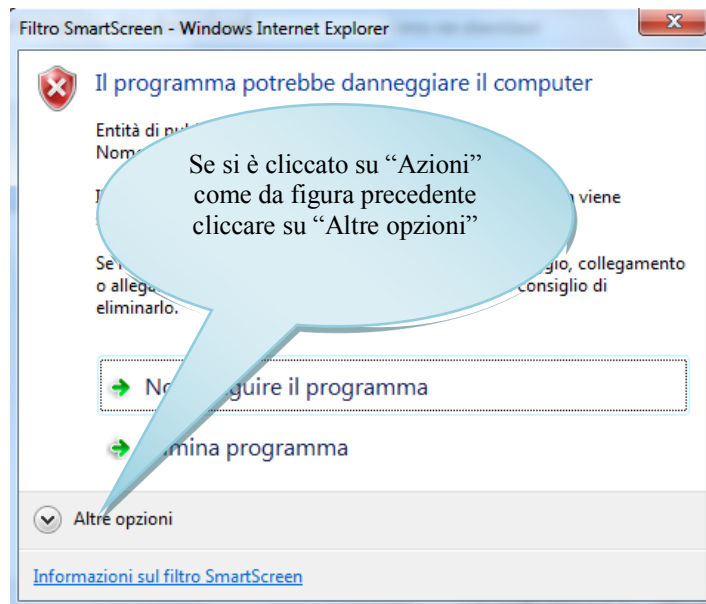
Filtro SmartScreen - Windows Internet Explorer

Il programma potrebbe danneggiare il computer

Entità di pu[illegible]
Nom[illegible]

Se si è cliccato su “Azioni” come da figura precedente cliccare su “Altre opzioni”

I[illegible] viene

Se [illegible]glio, collegamento o allega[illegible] consiglio di eliminarlo.

No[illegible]guire il programma

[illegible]mina programma

Altre opzioni

Informazioni sul filtro SmartScreen